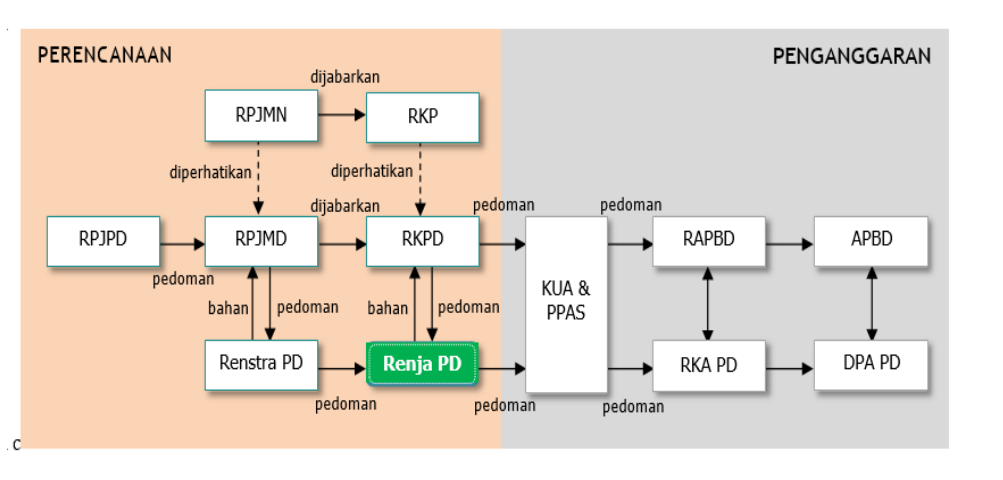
PERENCANAAN

PENGANGGARAN

dijabarkan

RPJMN

RKP

diperhatikan

diperhatikan

dijabarkan

pedoman

pedoman

RPJPD

RPJMD

RKPD

RAPBD

APBD

pedoman

KUA & PPAS

bahan

pedoman

bahan

pedoman

Renstra PD

Renja PD

RKA PD

DPA PD

pedoman

pedoman

pedoman

c